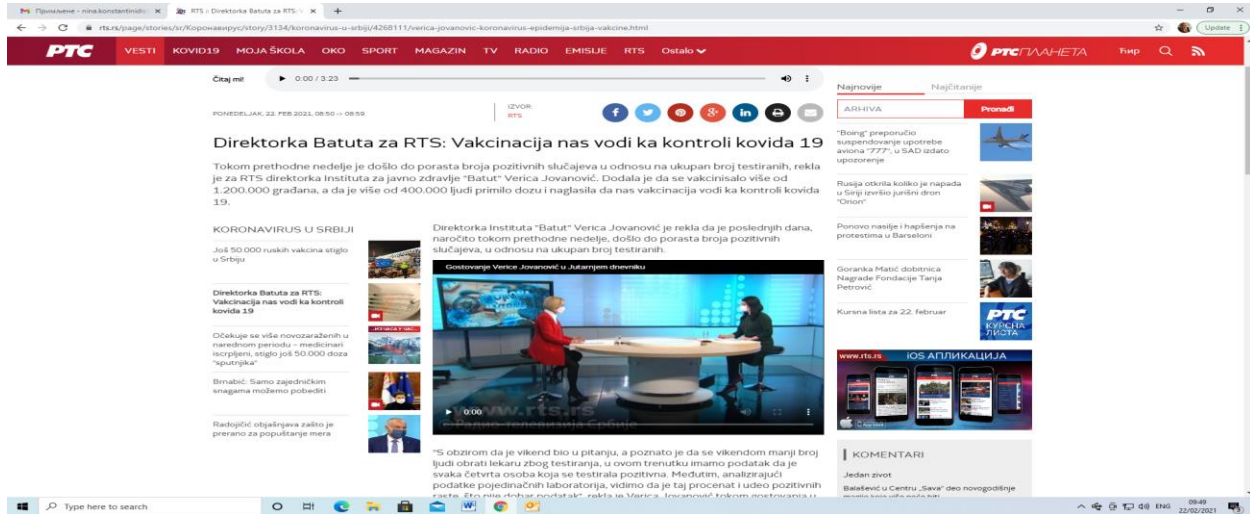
Примљене - nina.konstantinidis × RTS :: Direktorka Batuta za RTS: V ×

rts.rs/page/stories/sr/Коронавирус/story/3134/koronavirus-u-srbiji/4268111/verica-jovanovic-koronavirus-epidemija-srbija-vakcine.html

Update

РТС VESTI KOVID19 MOJA ŠKOLA OKO SPORT MAGAZIN TV RADIO EMISIJE RTS Ostalo РТС ПЛАНЕТА Ћир

Čitaj mi! 0:00 / 3:23

PONEDELJAK, 22. FEB 2021, 08:50 -> 08:59

IZVOR: RTS

Direktorka Batuta za RTS: Vakcinacija nas vodi ka kontroli kovida 19

Tokom prethodne nedelje je došlo do porasta broja pozitivnih slučajeva u odnosu na ukupan broj testiranih, rekla je za RTS direktorka Instituta za javno zdravlje "Batut" Verica Jovanović. Dodala je da se vakcinisalo više od 1.200.000 građana, a da je više od 400.000 ljudi primilo dozu i naglasila da nas vakcinacija vodi ka kontroli kovida 19.

KORONAVIRUS U SRBIJI

Još 50.000 ruskih vakcina stiglo u Srbiju

Direktorka Batuta za RTS: Vakcinacija nas vodi ka kontroli kovida 19

Očekuje se više novozaraženih u narednom periodu – medicinari iscrpljeni, stiglo još 50.000 doza "sputnjika"

Brnabić: Samo zajedničkim snagama možemo pobediti

Radojičić objašnjava zašto je prerano za popuštanje mera

Direktorka Instituta "Batut" Verica Jovanović je rekla da je poslednjih dana, naročito tokom prethodne nedelje, došlo do porasta broja pozitivnih slučajeva, u odnosu na ukupan broj testiranih.

Gostovanje Verice Jovanović u Jutarnjem dnevniku

0:00

www.rts.rs

"S obzirom da je vikend bio u pitanju, a poznato je da se vikendom manji broj ljudi obrati lekaru zbog testiranja, u ovom trenutku imamo podatak da je svaka četvrta osoba koja se testirala pozitivna. Međutim, analizirajući podatke pojedinačnih laboratorija, vidimo da je taj procenat i udeo pozitivnih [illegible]

Najnovije Najčitanije

ARHIVA Pronađi

"Boing" preporučio suspendovanje upotrebe aviona "777", u SAD izdato upozorenje

Rusija otkrila koliko je napada u Siriji izvršio jurišni dron "Orion"

Ponovo nasilje i hapšenja na protestima u Barseloni

Goranka Matić dobitnica Nagrade Fondacije Tanja Petrović

Kursna lista za 22. februar

РТС КУРСНА ЛИСТА

www.rts.rs iOS АПЛИКАЦИЈА

KOMENTARI

Jedan život

Balašević u Centru „Sava" deo novogodišnje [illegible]

Type here to search

09:49 22/02/2021 ENG